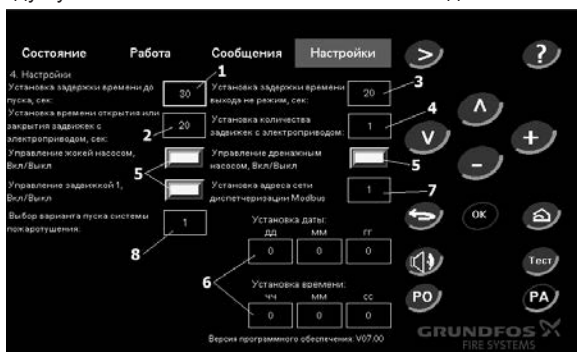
Состояние Работа Сообщения Настройки

4. Настройки

Установка задержки времени до пуска, сек: 30

1

Установка задержки времени выхода на режим, сек: 20

3

Установка времени открытия или закрытия задвижек с электроприводом, сек: 20

2

Установка количества задвижек с электроприводом: 1

4

Управление жокей насосом, Вкл/Выкл

5

Управление дренажным насосом, Вкл/Выкл

5

Управление задвижкой 1, Вкл/Выкл

Установка адреса сети диспетчеризации Modbus 1

7

Выбор варианта пуска системы пожаротушения: 1

8

Установка даты:

ДД ММ ГГ

0 0 0

6

Установка времени:

ЧЧ ММ СС

0 0 0

Версия программного обеспечения: V07.00

>

?

Λ

V

+

-

OK

Тест

PO

PA

GRUNDFOS FIRE SYSTEMS